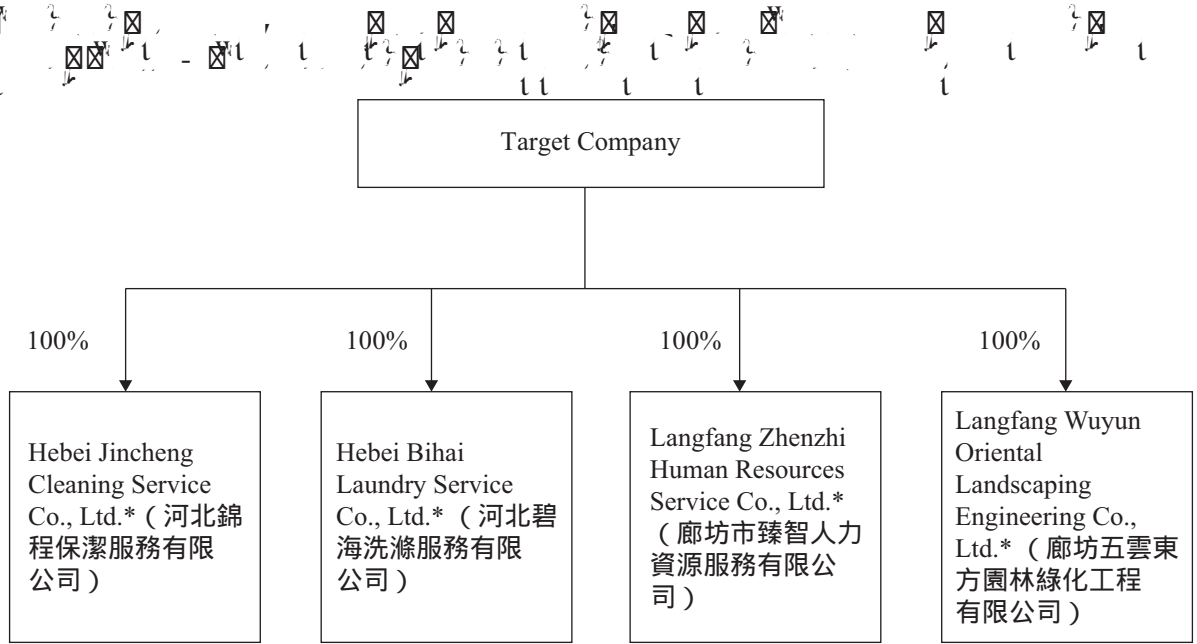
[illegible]

Target Company

100%

100%

100%

100%

Hebei Jincheng Cleaning Service Co., Ltd.*（河北錦程保潔服務有限公司）

Hebei Bihai Laundry Service Co., Ltd.*（河北碧海洗滌服務有限公司）

Langfang Zhenzhi Human Resources Service Co., Ltd.*（廊坊市臻智人力資源服務有限公司）

Langfang Wuyun Oriental Landscaping Engineering Co., Ltd.*（廊坊五雲東方園林綠化工程有限公司）